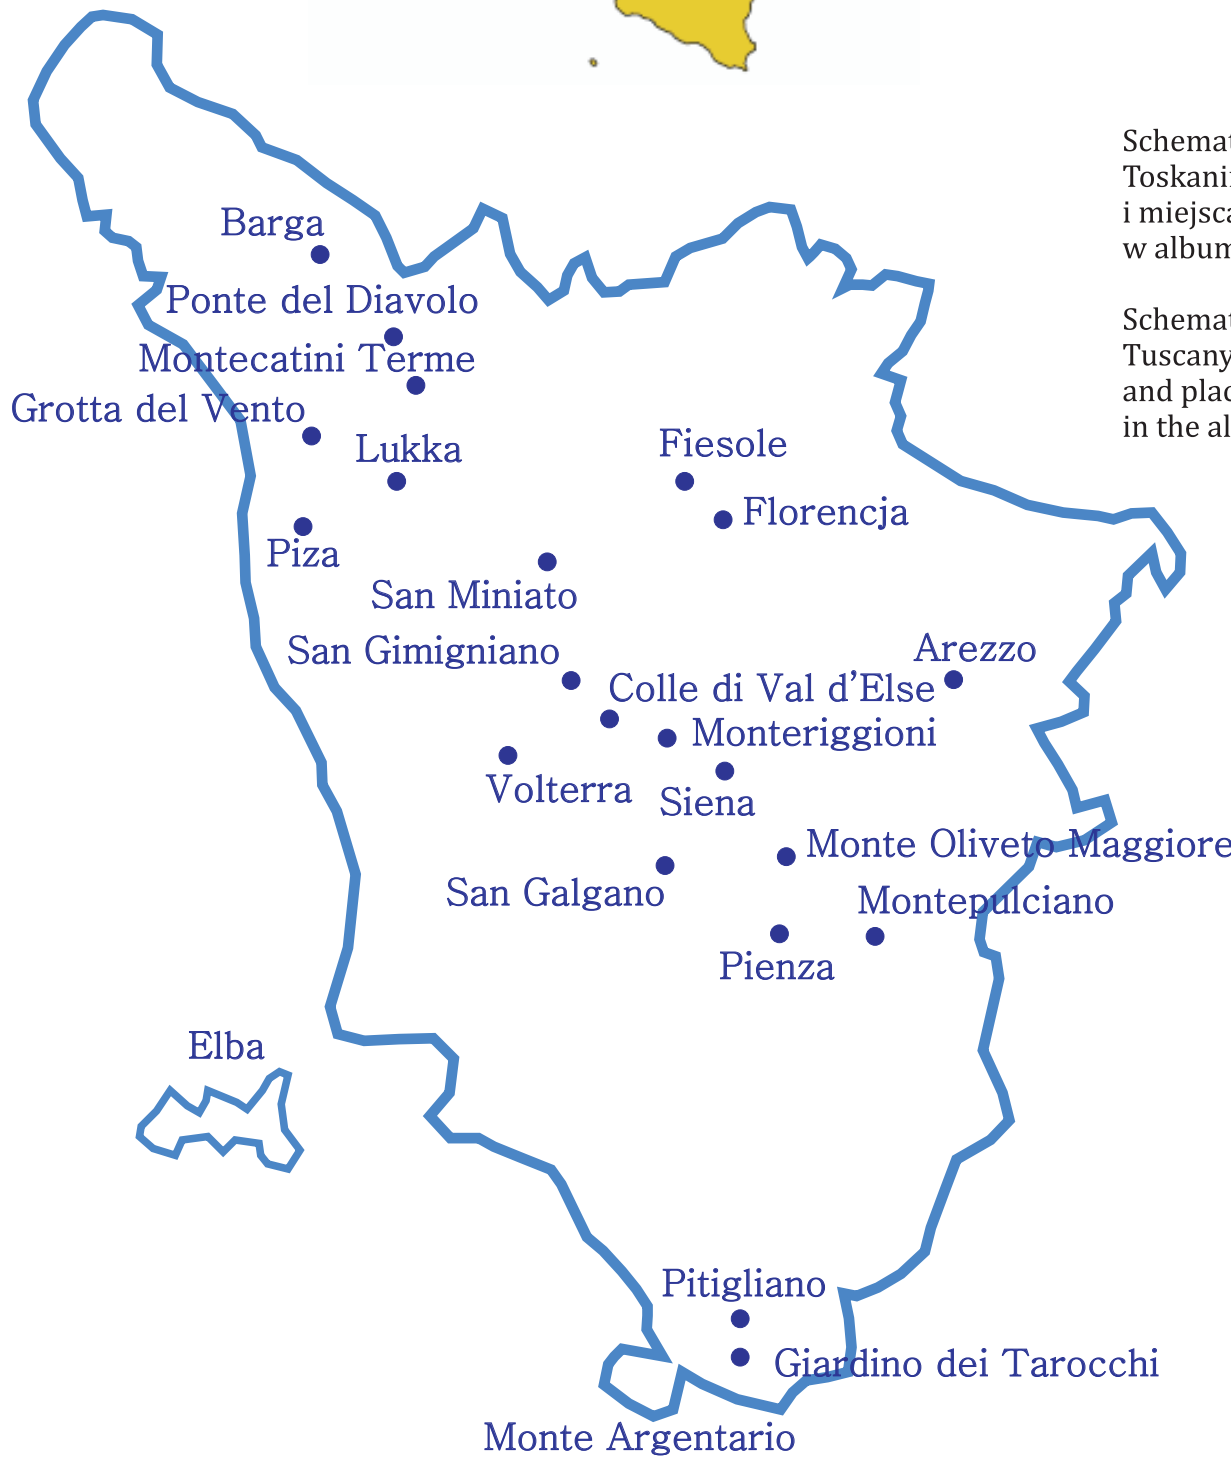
Schemat
Toskani
i miejsca
w album

Schemat
Tuscany
and plac
in the al

Barga
Ponte del Diavolo
Montecatini Terme
Grotta del Vento
Lukka
Fiesole
Florencja
Piza
San Miniato
San Gimigniano
Arezzo
Colle di Val d'Else
Monteriggioni
Volterra
Siena
Monte Oliveto Maggiore
San Galgano
Montepulciano
Pienza
Elba
Pitigliano
Giardino dei Tarocchi
Monte Argentario